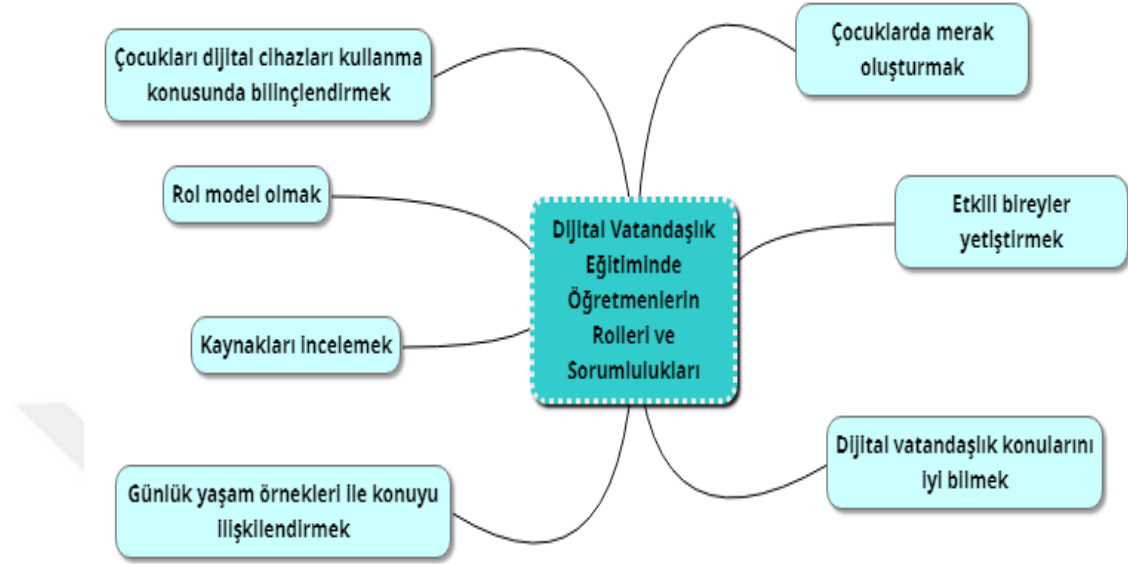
Dijital Vatandaşlık Eğitiminde Öğretmenlerin Rolleri ve Sorumlulukları

Çocukları dijital cihazları kullanma konusunda bilinçlendirmek

Çocuklarda merak oluşturmak

Rol model olmak

Etkili bireyler yetiştirmek

Kaynakları incelemek

Dijital vatandaşlık konularını iyi bilmek

Günlük yaşam örnekleri ile konuyu ilişkilendirmek